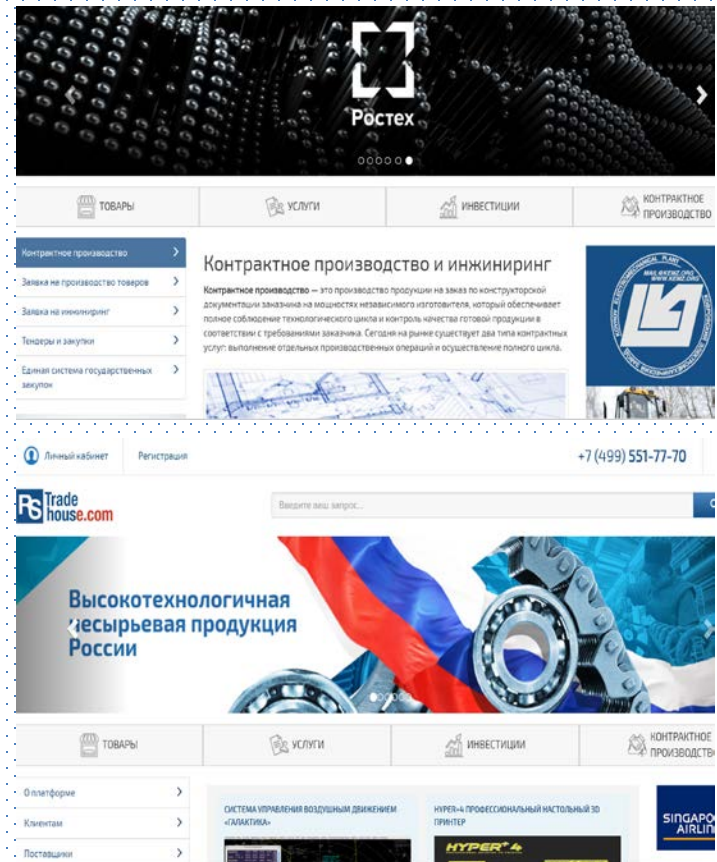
Ростех

ТОВАРЫ
УСЛУГИ
ИНВЕСТИЦИИ
КОНТРАКТНОЕ ПРОИЗВОДСТВО

Контрактное производство
Заявка на производство товаров
Заявка на инжиниринг
Тендеры и закупки
Единая система государственных закупок

Контрактное производство и инжиниринг

Контрактное производство — это производство продукции на заказ по конструкторской документации заказчика на мощностях независимого изготовителя, который обеспечивает полное соблюдение технологического цикла и контроль качества готовой продукции в соответствии с требованиями заказчика. Сегодня на рынке существует два типа контрактных услуг: выполнение отдельных производственных операций и осуществление полного цикла.

Личный кабинет   Регистрация
+7 (499) 551-77-70

RS Trade house.com

Введите ваш запрос...

Высокотехнологичная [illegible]есырьевая продукция России

ТОВАРЫ
УСЛУГИ
ИНВЕСТИЦИИ
КОНТРАКТНОЕ ПРОИЗВОДСТВ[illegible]

О платформе
Клиентам
Поставщики

СИСТЕМА УПРАВЛЕНИЯ ВОЗДУШНЫМ ДВИЖЕНИЕМ «ГАЛАКТИКА»
HYPER+4 ПРОФЕССИОНАЛЬНЫЙ НАСТОЛЬНЫЙ 3D ПРИНТЕР
HYPER+4
SINGAPO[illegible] AIRLIN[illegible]